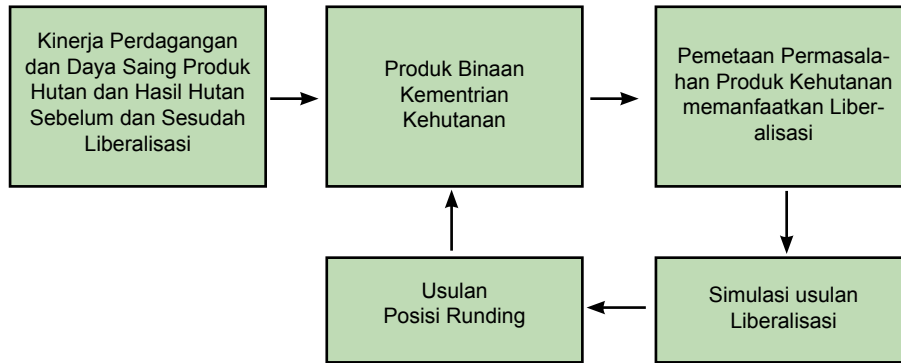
Kinerja Perdagangan dan Daya Saing Produk Hutan dan Hasil Hutan Sebelum dan Sesudah Liberalisasi

Produk Binaan Kementrian Kehutanan

Pemetaan Permasalahan Produk Kehutanan memanfaatkan Liberalisasi

Simulasi usulan Liberalisasi

Usulan Posisi Runding